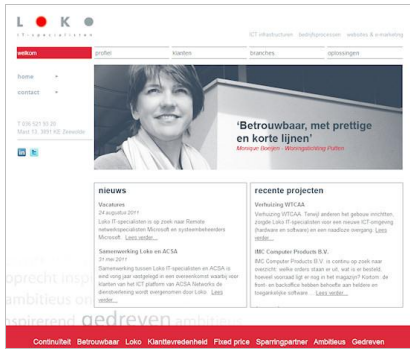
L O K O
it-specialisten

ICT-infrastructuur | bedrijfsprocessen | websites & marketing

welkom | profiel | klanten | branches | oplossingen

home
contact

T 088 521 55 00
Maas 15, 3891 KE Zeewolde

'Betrouwbaar, met prettige en korte lijnen'
Monique Boeijen - Woningstichting Putten

nieuws

Vacatures
24 augustus 2011
Loko IT-specialisten is op zoek naar Remote netwerkspecialisten Microsoft en systeembeheerders Microsoft. Lees verder...

Samenwerking Loko en ACSA
31 mei 2011
Samenwerking tussen Loko IT-specialisten en ACSA is een volgende stap voor verdergaand en een eenvoudige manier waarbij klanten van het ICT platform van ACSA Networks de dienstverlening wordt overgenomen door Loko. Lees verder...

recente projecten

Verhuizing W1CAA
Verhuizing W1CAA: Tijdelijk verleend het gebouw inrichten, zorgde Loko IT-specialisten voor een nieuwe ICT-omgeving (hardware en software) en een naadloze verhuizing. Lees verder...

IMC Computer Products B.V.
IMC Computer Products B.V. is continu op zoek naar overzicht: welke orders staan er uit, wat is er besteld, hoeveel voorraad ligt er nog in het magazijn? Kortom: de front- en backoffice hebben behoefte aan heldere en toegankelijke software... Lees verder...

oprecht inspirerend ambitieus gedreven

Continuïteit Betrouwbaar Loko Klantvriendelijk Fixed price Sparringpartner Ambitieus Gedreven